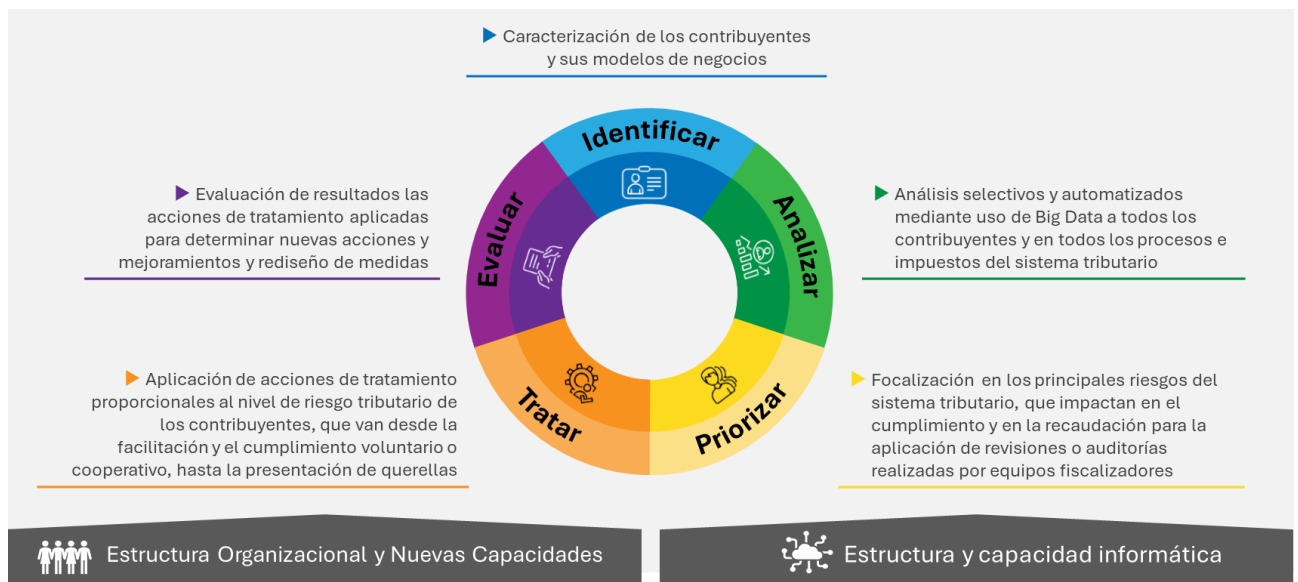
Caracterización de los contribuyentes y sus modelos de negocios

Evaluación de resultados las acciones de tratamiento aplicadas para determinar nuevas acciones y mejoramientos y rediseño de medidas

Identificar

Evaluar

Analizar

Tratar

Priorizar

Análisis selectivos y automatizados mediante uso de Big Data a todos los contribuyentes y en todos los procesos e impuestos del sistema tributario

Aplicación de acciones de tratamiento proporcionales al nivel de riesgo tributario de los contribuyentes, que van desde la facilitación y el cumplimiento voluntario o cooperativo, hasta la presentación de querellas

Focalización en los principales riesgos del sistema tributario, que impactan en el cumplimiento y en la recaudación para la aplicación de revisiones o auditorías realizadas por equipos fiscalizadores

Estructura Organizacional y Nuevas Capacidades

Estructura y capacidad informática